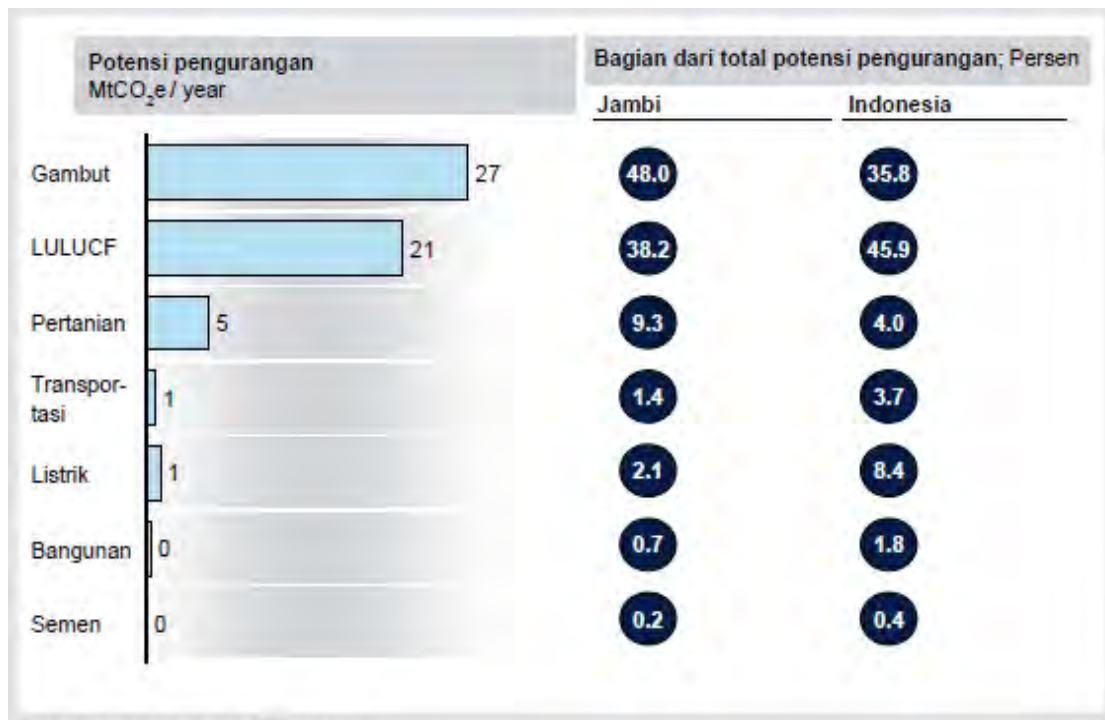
Potensi pengurangan
$MtCO_2e$ / year

Bagian dari total potensi pengurangan; Persen

| | Potensi pengurangan | Jambi | Indonesia |
|---|---|---|---|
| Gambut | 27 | 48.0 | 35.8 |
| LULUCF | 21 | 38.2 | 45.9 |
| Pertanian | 5 | 9.3 | 4.0 |
| Transportasi | 1 | 1.4 | 3.7 |
| Listrik | 1 | 2.1 | 8.4 |
| Bangunan | 0 | 0.7 | 1.8 |
| Semen | 0 | 0.2 | 0.4 |